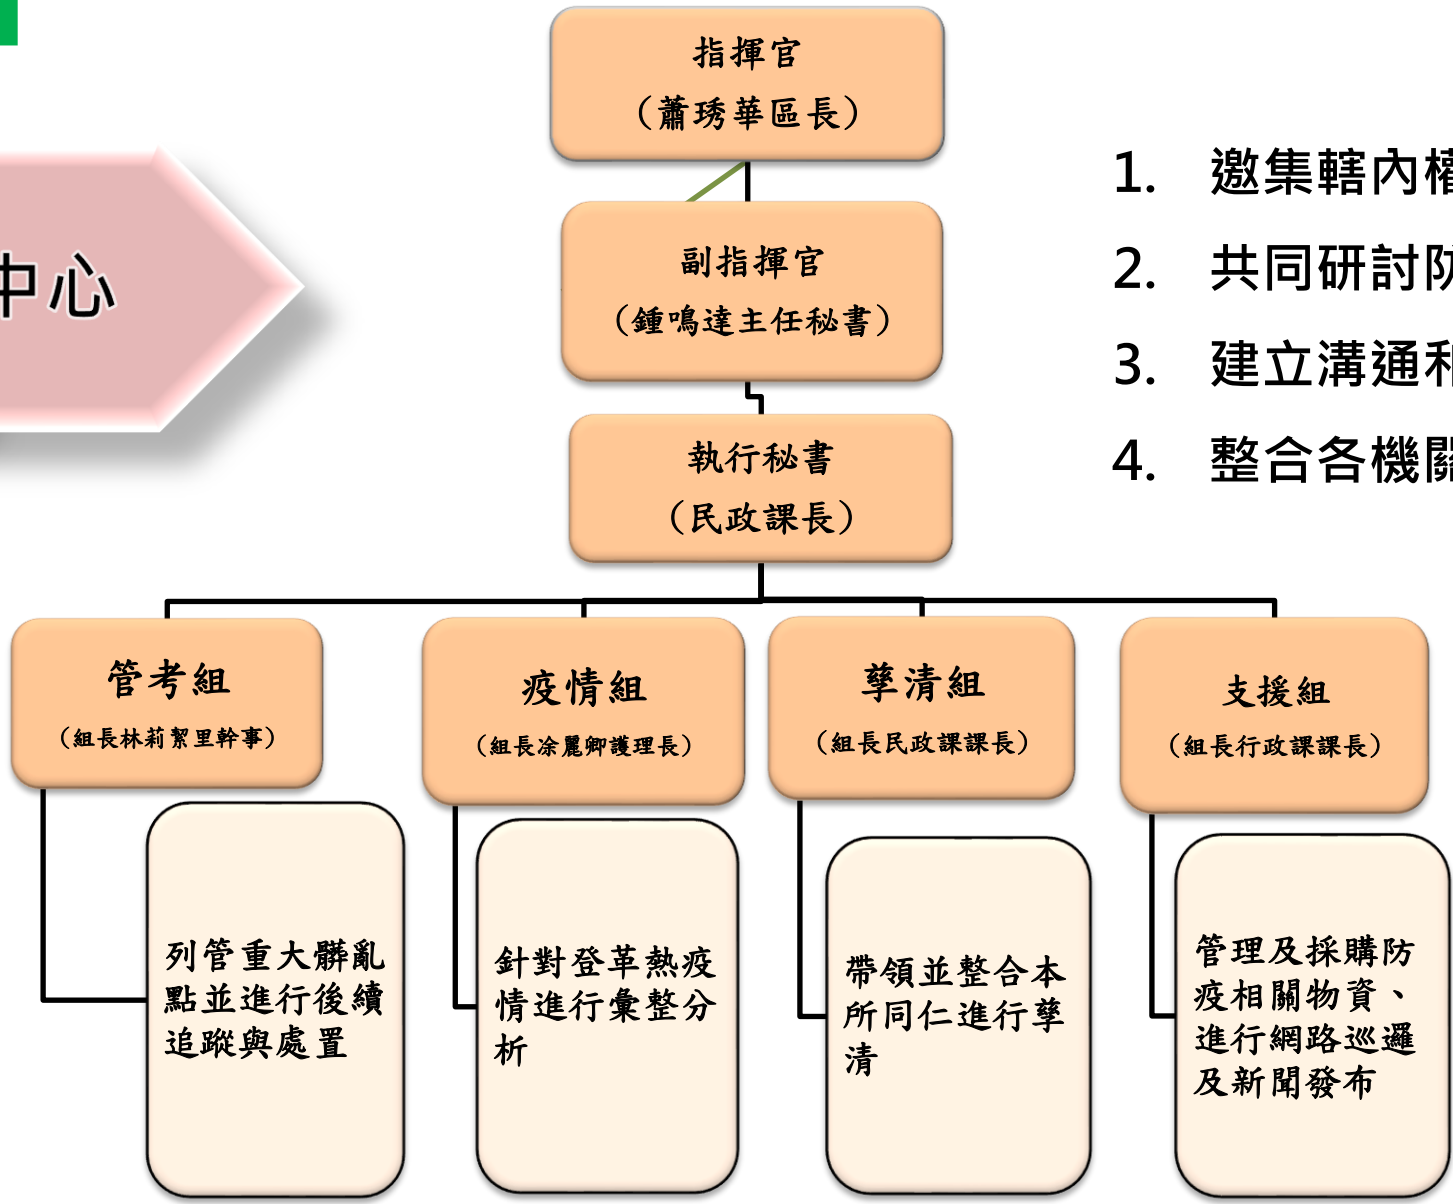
中心

指揮官
（蕭琇華區長）

副指揮官
（鍾鳴達主任秘書）

執行秘書
（民政課長）

1. 邀集轄內權
2. 共同研討防
3. 建立溝通和
4. 整合各機關

管考組
（組長林莉絜里幹事）

列管重大髒亂點並進行後續追蹤與處置

疫情組
（組長涂麗卿護理長）

針對登革熱疫情進行彙整分析

孳清組
（組長民政課課長）

帶領並整合本所同仁進行孳清

支援組
（組長行政課課長）

管理及採購防疫相關物資、進行網路巡邏及新聞發布